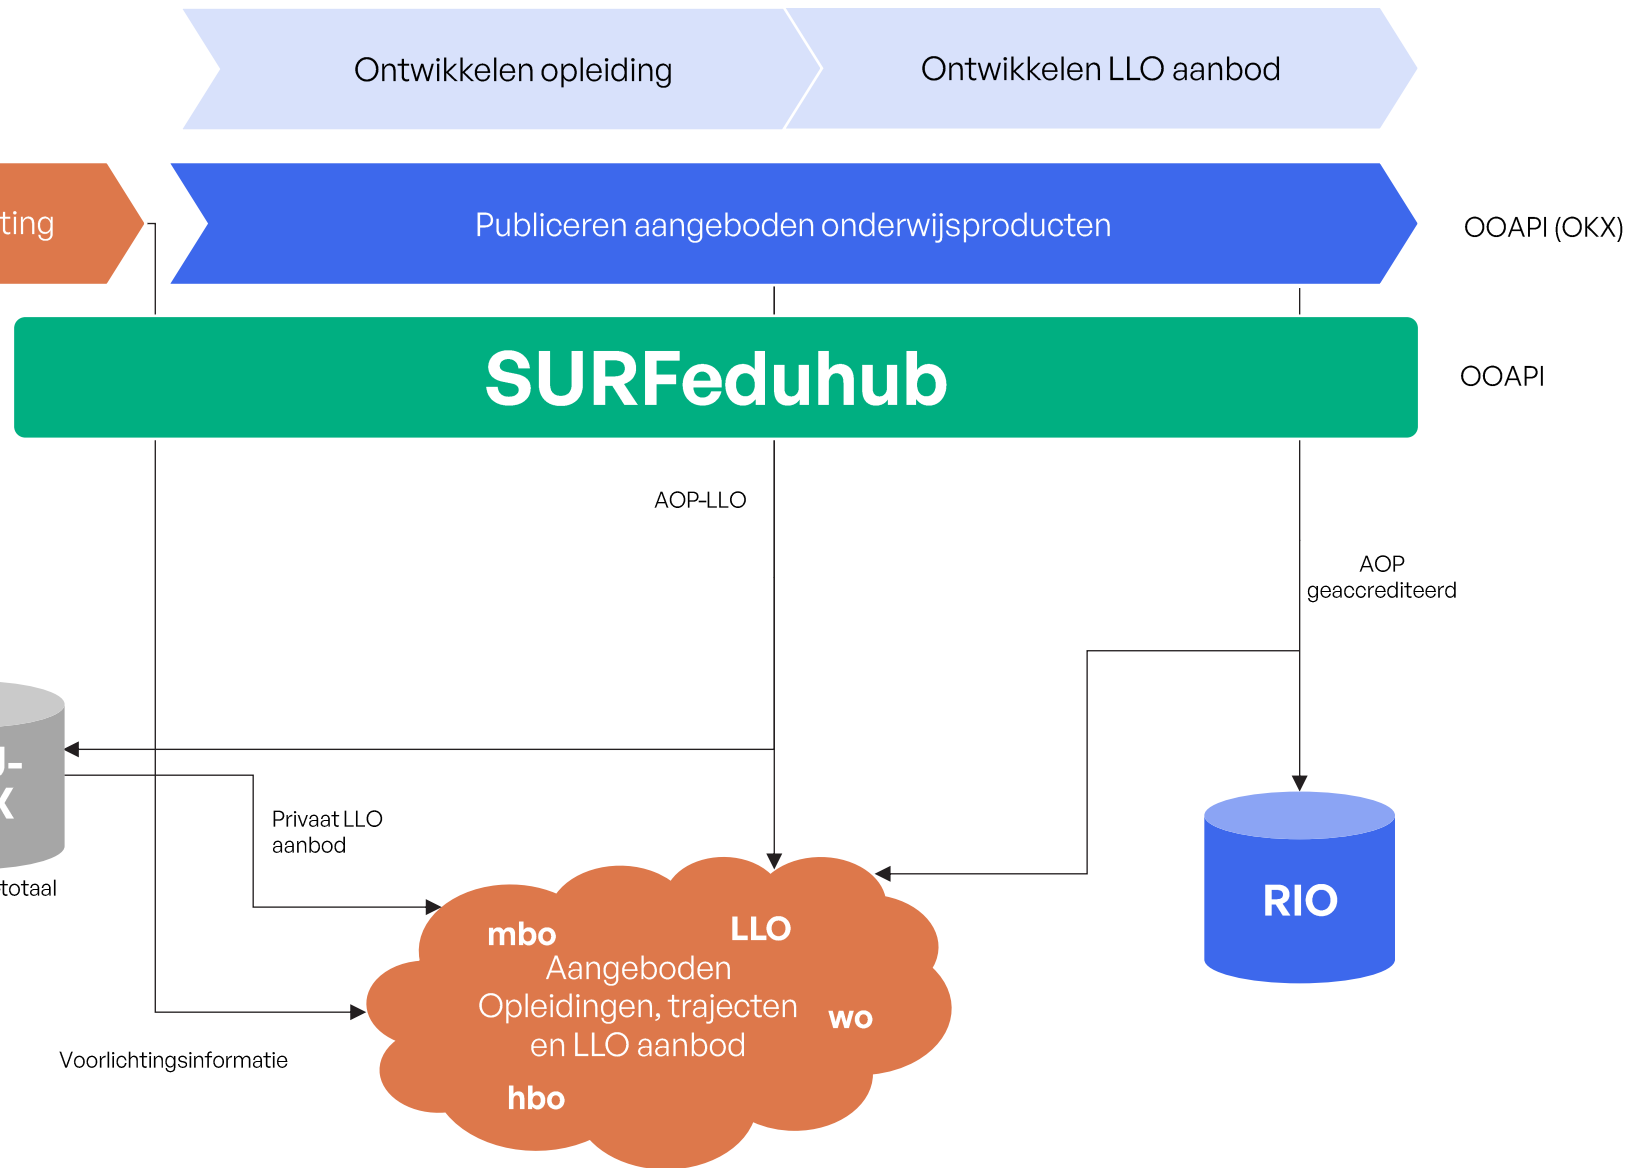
Ontwikkelen opleiding

Ontwikkelen LLO aanbod

ting

Publiceren aangeboden onderwijsproducten

OOAPI (OKX)

SURFeduhub

OOAPI

AOP-LLO

AOP geaccrediteerd

J-
K

totaal

Privaat LLO aanbod

mbo

LLO

Aangeboden Opleidingen, trajecten en LLO aanbod

wo

hbo

RIO

Voorlichtingsinformatie